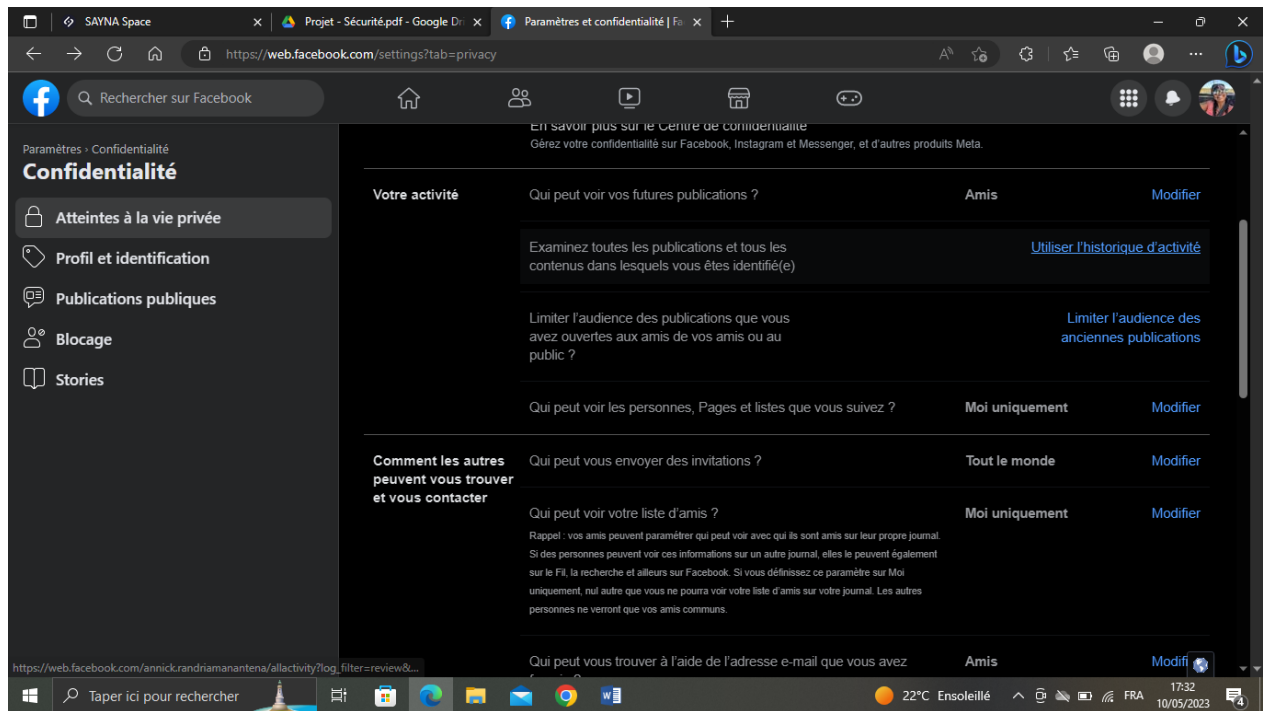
SAYNA Space
Projet - Sécurité.pdf - Google Dr
Paramètres et confidentialité | Fa

https://web.facebook.com/settings?tab=privacy

Rechercher sur Facebook

Paramètres › Confidentialité
Confidentialité
Atteintes à la vie privée
Profil et identification
Publications publiques
Blocage
Stories

En savoir plus sur le Centre de confidentialité
Gérez votre confidentialité sur Facebook, Instagram et Messenger, et d'autres produits Meta.

Votre activité
Qui peut voir vos futures publications ? Amis Modifier
Examinez toutes les publications et tous les contenus dans lesquels vous êtes identifié(e) Utiliser l'historique d'activité
Limiter l'audience des publications que vous avez ouvertes aux amis de vos amis ou au public ? Limiter l'audience des anciennes publications
Qui peut voir les personnes, Pages et listes que vous suivez ? Moi uniquement Modifier

Comment les autres peuvent vous trouver et vous contacter
Qui peut vous envoyer des invitations ? Tout le monde Modifier
Qui peut voir votre liste d'amis ? Moi uniquement Modifier
Rappel : vos amis peuvent paramétrer qui peut voir avec qui ils sont amis sur leur propre journal. Si des personnes peuvent voir ces informations sur un autre journal, elles le peuvent également sur le Fil, la recherche et ailleurs sur Facebook. Si vous définissez ce paramètre sur Moi uniquement, nul autre que vous ne pourra voir votre liste d'amis sur votre journal. Les autres personnes ne verront que vos amis communs.
Qui peut vous trouver à l'aide de l'adresse e-mail que vous avez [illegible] Amis Modifi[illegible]

https://web.facebook.com/annick.randriamanantena/allactivity?log_filter=review&...

Taper ici pour rechercher
22°C Ensoleillé FRA 17:32 10/05/2023